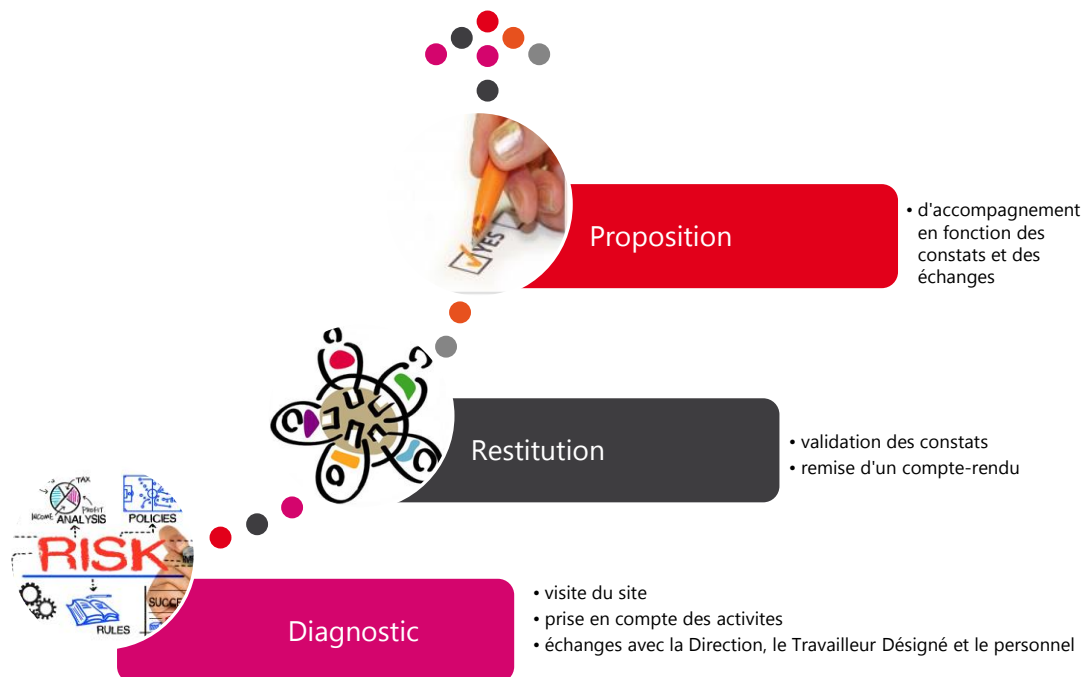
Proposition

• d'accompagnement en fonction des constats et des échanges

Restitution

• validation des constats
• remise d'un compte-rendu

TAX
PROFIT
INCOME
ANALYSIS
POLICIES
RISK
RULES
SUCCE

Diagnostic

• visite du site
• prise en compte des activites
• échanges avec la Direction, le Travailleur Désigné et le personnel